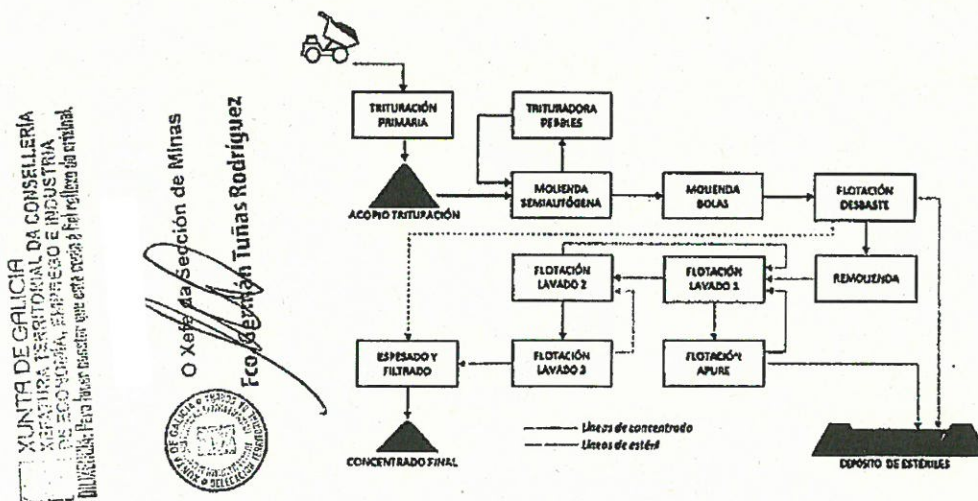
XUNTA DE GALICIA
XEFATURA TERRITORIAL DA CONSELLERÍA DE ECONOMÍA, EMPREGO E INDUSTRIA
DILIXENCIA: Para facer constar que esta copia é fiel reflexo do orixinal.

O Xefe da Sección de Minas
Fco. Germán Tuñas Rodríguez

TRITURACIÓN PRIMARIA
TRITURADORA PEBBLES
ACOPIO TRITURACIÓN
MOLIENDA SEMIAUTÓGENA
MOLIENDA BOLAS
FLOTACIÓN DESBASTE
FLOTACIÓN LAVADO 2
FLOTACIÓN LAVADO 1
REMOLIENDA
ESPESADO Y FILTRADO
FLOTACIÓN LAVADO 3
FLOTACIÓN APURE
Líneas de concentrado
Líneas de estéril
CONCENTRADO FINAL
DEPÓSITO DE ESTÉRILES